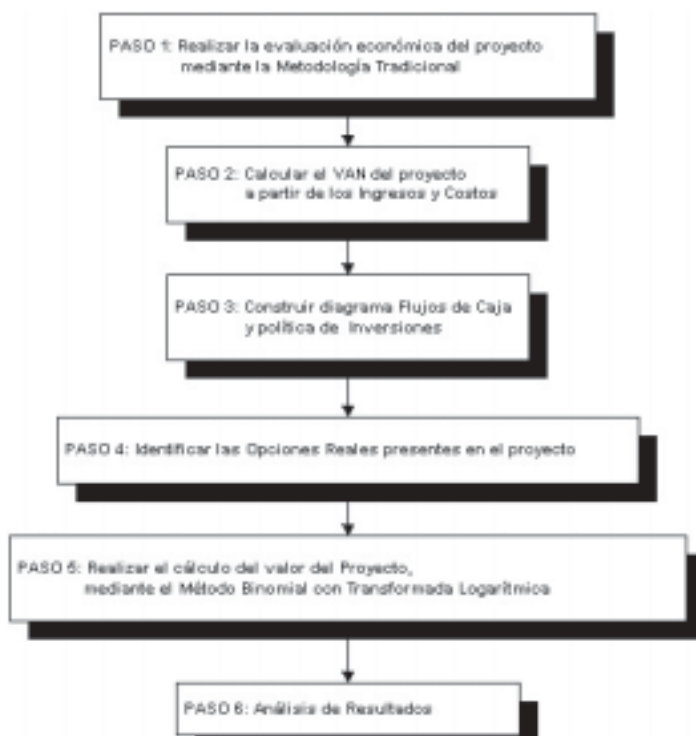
PASO 1: Realizar la evaluación económica del proyecto mediante la Metodología Tradicional

PASO 2: Calcular el VAN del proyecto a partir de los Ingresos y Costos

PASO 3: Construir diagrama Flujos de Caja y política de Inversiones

PASO 4: Identificar las Opciones Reales presentes en el proyecto

PASO 5: Realizar el cálculo del valor del Proyecto, mediante el Método Binomial con Transformada Logarítmica

PASO 6: Análisis de Resultados